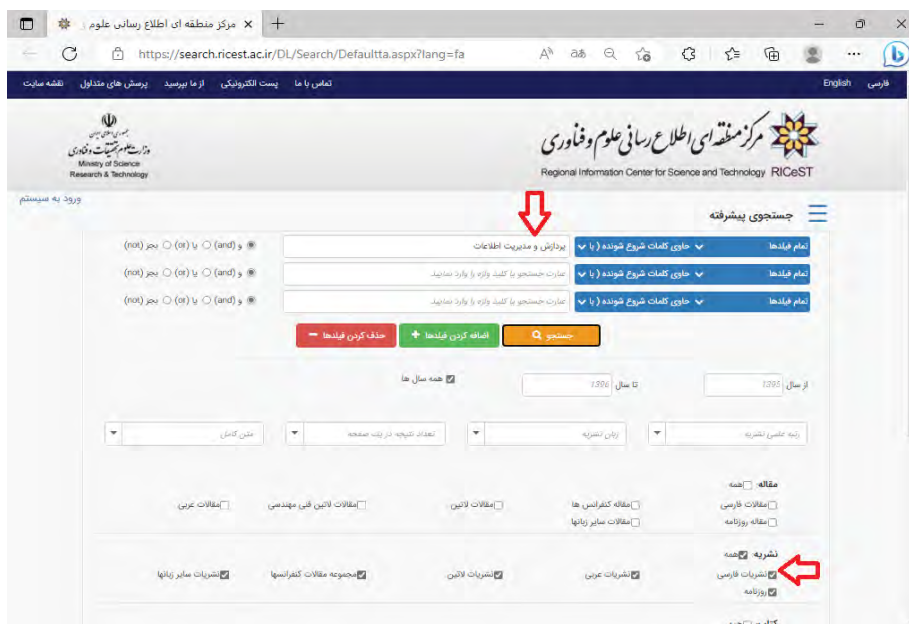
مرکز منطقه ای اطلاع رسانی علوم ×

https://search.ricest.ac.ir/DL/Search/Defaultta.aspx?lang=fa

تماس با ما پست الکترونیکی از ما بپرسید پرسش های متداول نقشه سایت

English فارسی

وزارت علوم، تحقیقات و فناوری
Ministry of Science Research & Technology

مرکز منطقه ای اطلاع رسانی علوم و فناوری
Regional Information Center for Science and Technology RICeST

ورود به سیستم

جستجوی پیشرفته

تمام فیلدها | حاوی کلمات شروع شونده ( یا | پردازش و مدیریت اطلاعات | و (and) یا (or) بجز (not)

تمام فیلدها | حاوی کلمات شروع شونده ( یا | عبارت جستجو یا کلید واژه را وارد نمایید | و (and) یا (or) بجز (not)

تمام فیلدها | حاوی کلمات شروع شونده ( یا | عبارت جستجو یا کلید واژه را وارد نمایید | و (and) یا (or) بجز (not)

جستجو | اضافه کردن فیلدها | حذف کردن فیلدها

از سال 1385 | تا سال 1396 | همه سال ها

رتبه علمی نشریه | زبان نشریه | تعداد نتیجه در یک صفحه | متن کامل

مقاله همه
مقالات فارسی | مقاله کنفرانس ها | مقالات لاتین | مقالات لاتین فنی مهندسی | مقالات عربی
مقاله روزنامه | مقالات سایر زبانها

نشریه همه
نشریات فارسی | نشریات عربی | نشریات لاتین | مجموعه مقالات کنفرانسها | نشریات سایر زبانها
روزنامه